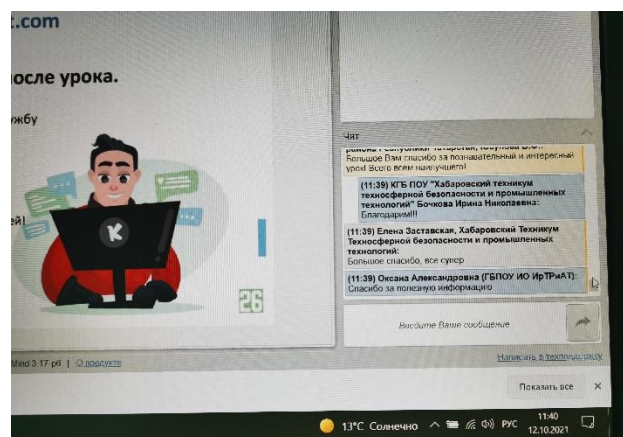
t.com

осле урока.

жбу

ей!

26

Чат

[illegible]
Большое Вам спасибо за познавательный и интересный урок! Всего всем наилучшего!

(11:39) КГБ ПОУ "Хабаровский техникум техносферной безопасности и промышленных технологий" Бочкова Ирина Николаевна:
Благодарим!!!

(11:39) Елена Заставская, Хабаровский Техникум Техносферной безопасности и промышленных технологий:
Большое спасибо, все супер

(11:39) Оксана Александровна (ГБПОУ ИО ИрТриАТ):
Спасибо за полезную информацию

Введите Ваше сообщение

Mind 3.17 p8 | О продукте

Написать в техподдержку

Показать все ×

13°C Солнечно РУС 11:40 12.10.2021